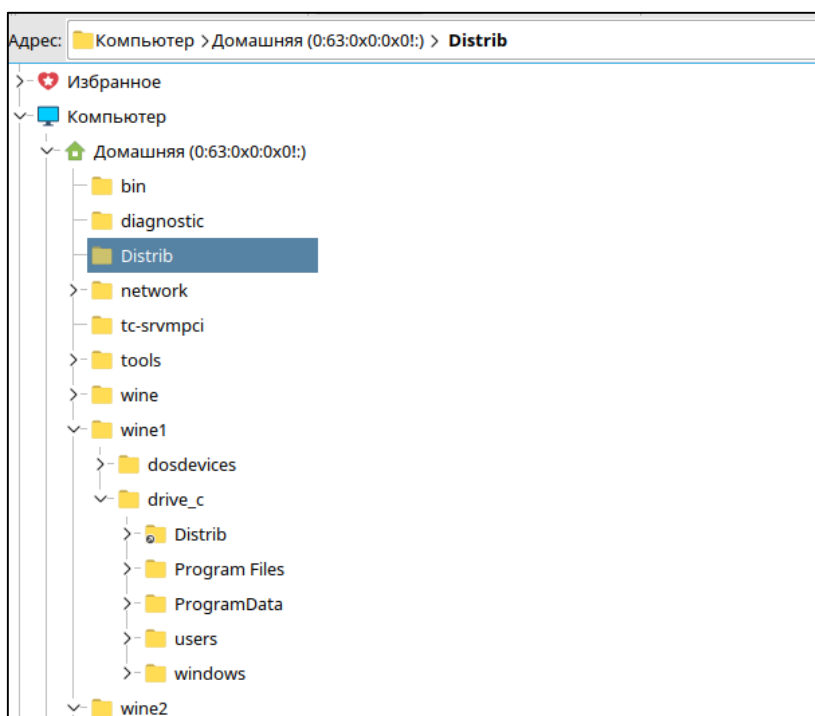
Адрес: Компьютер > Домашняя (0:63:0x0:0x0!:) > Distrib

Избранное
Компьютер
Домашняя (0:63:0x0:0x0!:)
bin
diagnostic
Distrib
network
tc-srvmpci
tools
wine
wine1
dosdevices
drive_c
Distrib
Program Files
ProgramData
users
windows
wine2